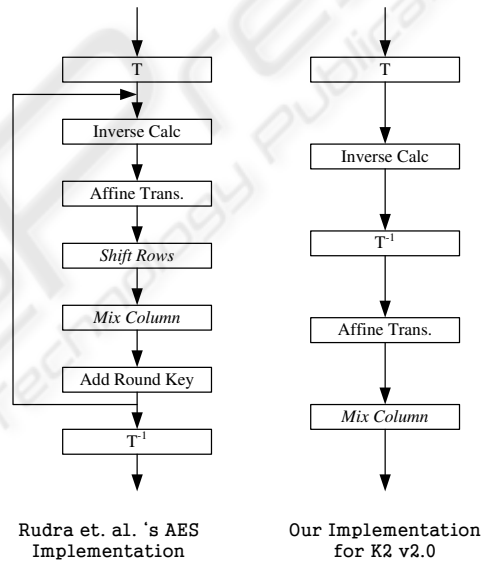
T

Inverse Calc

Affine Trans.

Shift Rows

Mix Column

Add Round Key

$T^{-1}$

Rudra et. al. 's AES Implementation

T

Inverse Calc

$T^{-1}$

Affine Trans.

Mix Column

Our Implementation for K2 v2.0